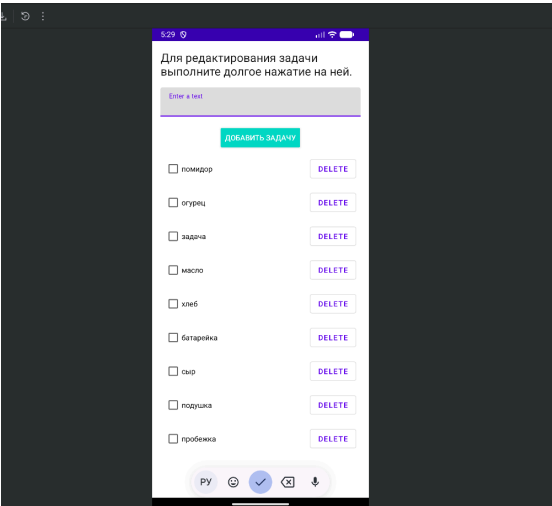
5:29

Для редактирования задачи выполните долгое нажатие на ней.

Enter a text

ДОБАВИТЬ ЗАДАЧУ

помидор DELETE

огурец DELETE

задача DELETE

масло DELETE

хлеб DELETE

батарейка DELETE

сыр DELETE

подушка DELETE

пробежка DELETE

РУ